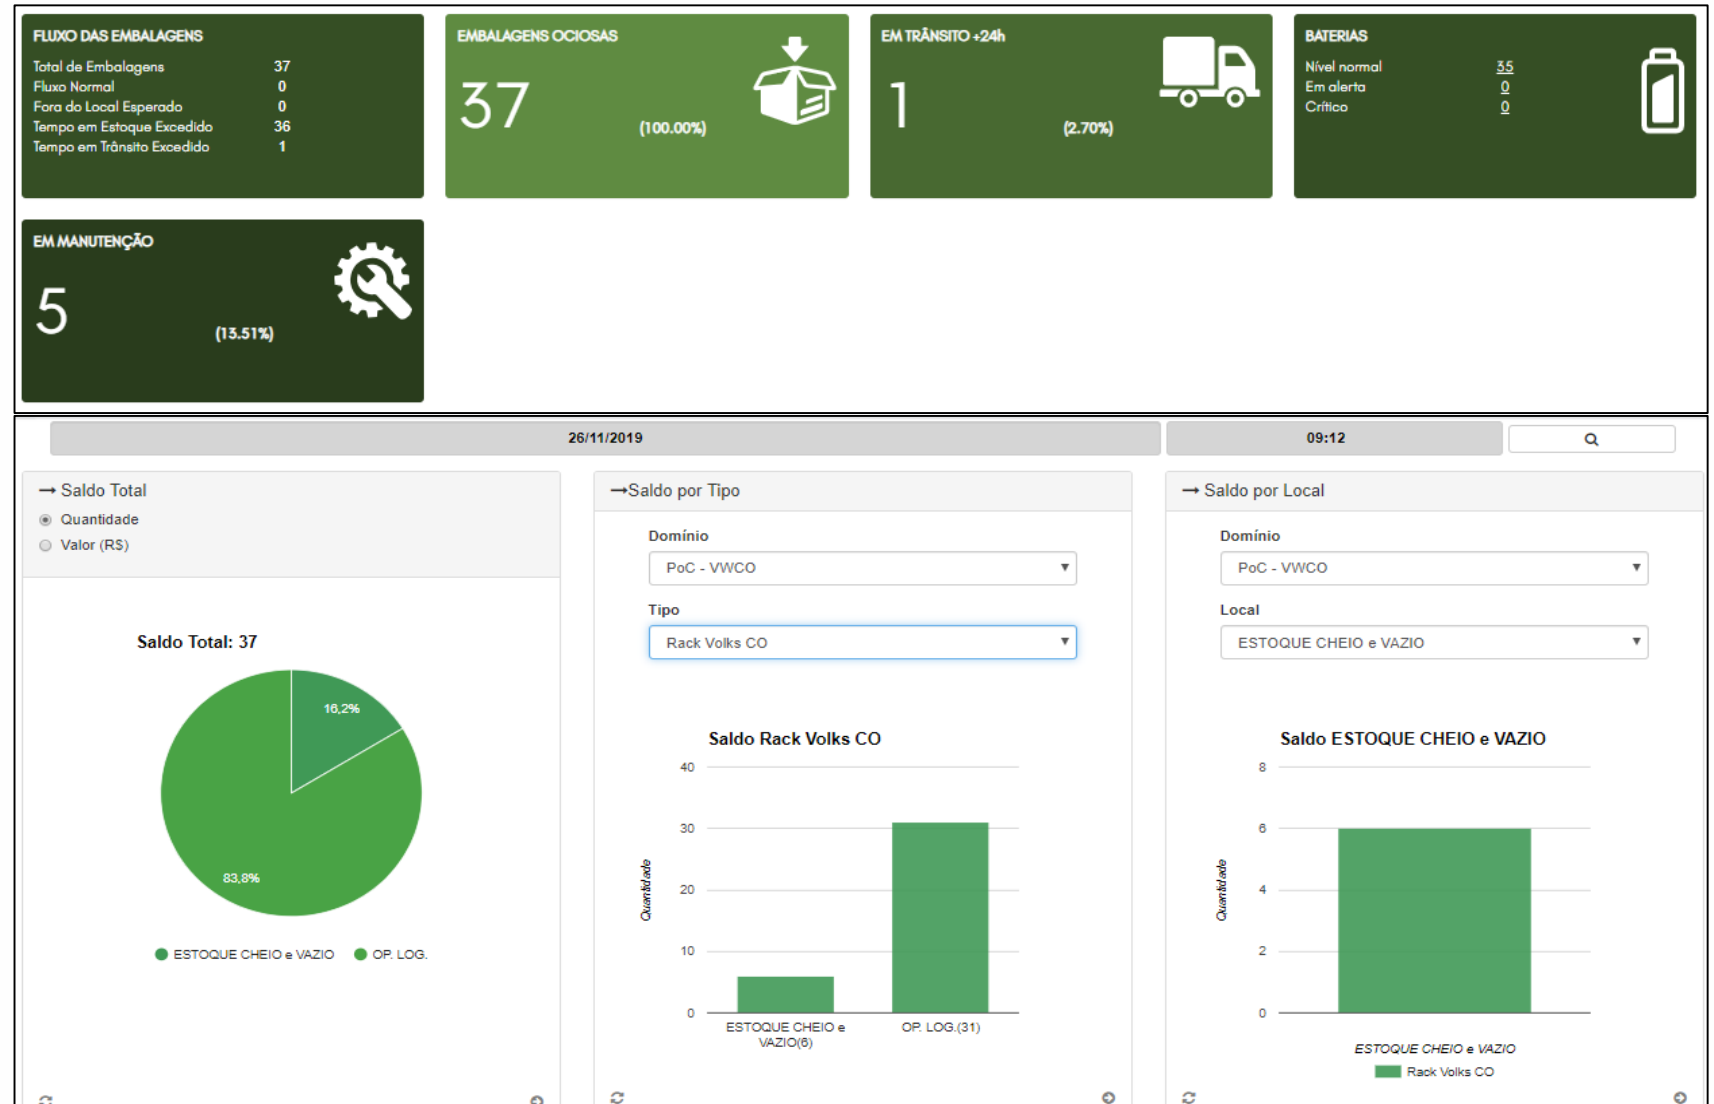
FLUXO DAS EMBALAGENS
Total de Embalagens 37
Fluxo Normal 0
Fora do Local Esperado 0
Tempo em Estoque Excedido 36
Tempo em Trânsito Excedido 1

EMBALAGENS OCIOSAS
37
(100.00%)

EM TRÂNSITO +24h
1
(2.70%)

BATERIAS
Nível normal 35
Em alerta 0
Crítico 0

EM MANUTENÇÃO
5
(13.51%)

26/11/2019
09:12

→ Saldo Total
Quantidade
Valor (R$)

Saldo Total: 37
16,2%
83,8%
ESTOQUE CHEIO e VAZIO
OP. LOG.

→Saldo por Tipo
Domínio
PoC - VWCO
Tipo
Rack Volks CO

Saldo Rack Volks CO
40
30
20
10
0
Quantidade
ESTOQUE CHEIO e VAZIO(6)
OP. LOG.(31)

→ Saldo por Local
Domínio
PoC - VWCO
Local
ESTOQUE CHEIO e VAZIO

Saldo ESTOQUE CHEIO e VAZIO
8
6
4
2
0
Quantidade
ESTOQUE CHEIO e VAZIO
Rack Volks CO